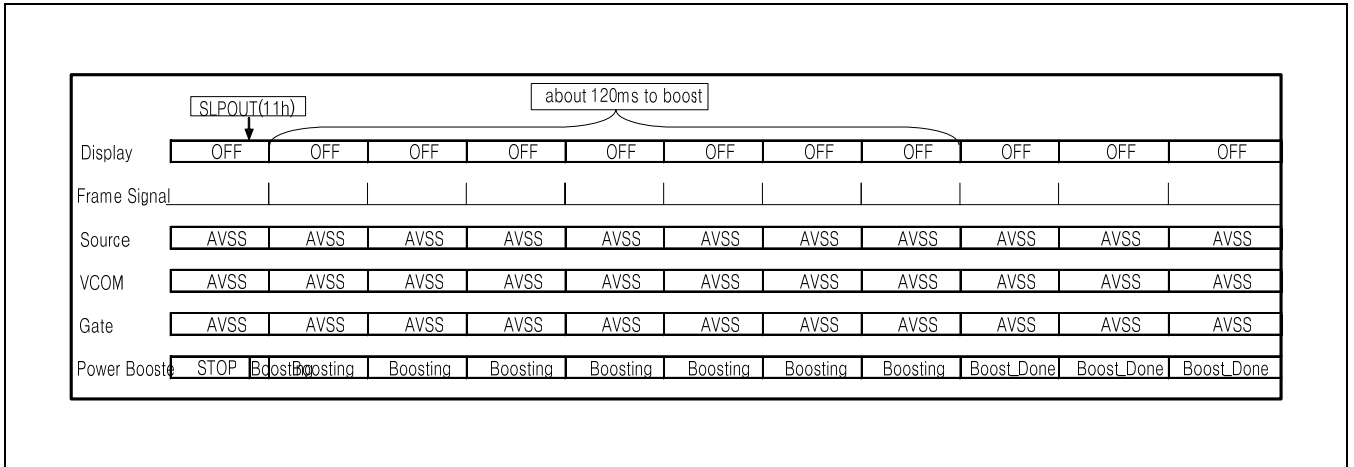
SLPOUT(11h)

about 120ms to boost

| Display | OFF | OFF | OFF | OFF | OFF | OFF | OFF | OFF | OFF | OFF | OFF |
|---|---|---|---|---|---|---|---|---|---|---|---|
| Frame Signal | | | | | | | | | | | |
| Source | AVSS | AVSS | AVSS | AVSS | AVSS | AVSS | AVSS | AVSS | AVSS | AVSS | AVSS |
| VCOM | AVSS | AVSS | AVSS | AVSS | AVSS | AVSS | AVSS | AVSS | AVSS | AVSS | AVSS |
| Gate | AVSS | AVSS | AVSS | AVSS | AVSS | AVSS | AVSS | AVSS | AVSS | AVSS | AVSS |
| Power Booste | STOP | Boosting | Boosting | Boosting | Boosting | Boosting | Boosting | Boosting | Boost_Done | Boost_Done | Boost_Done |